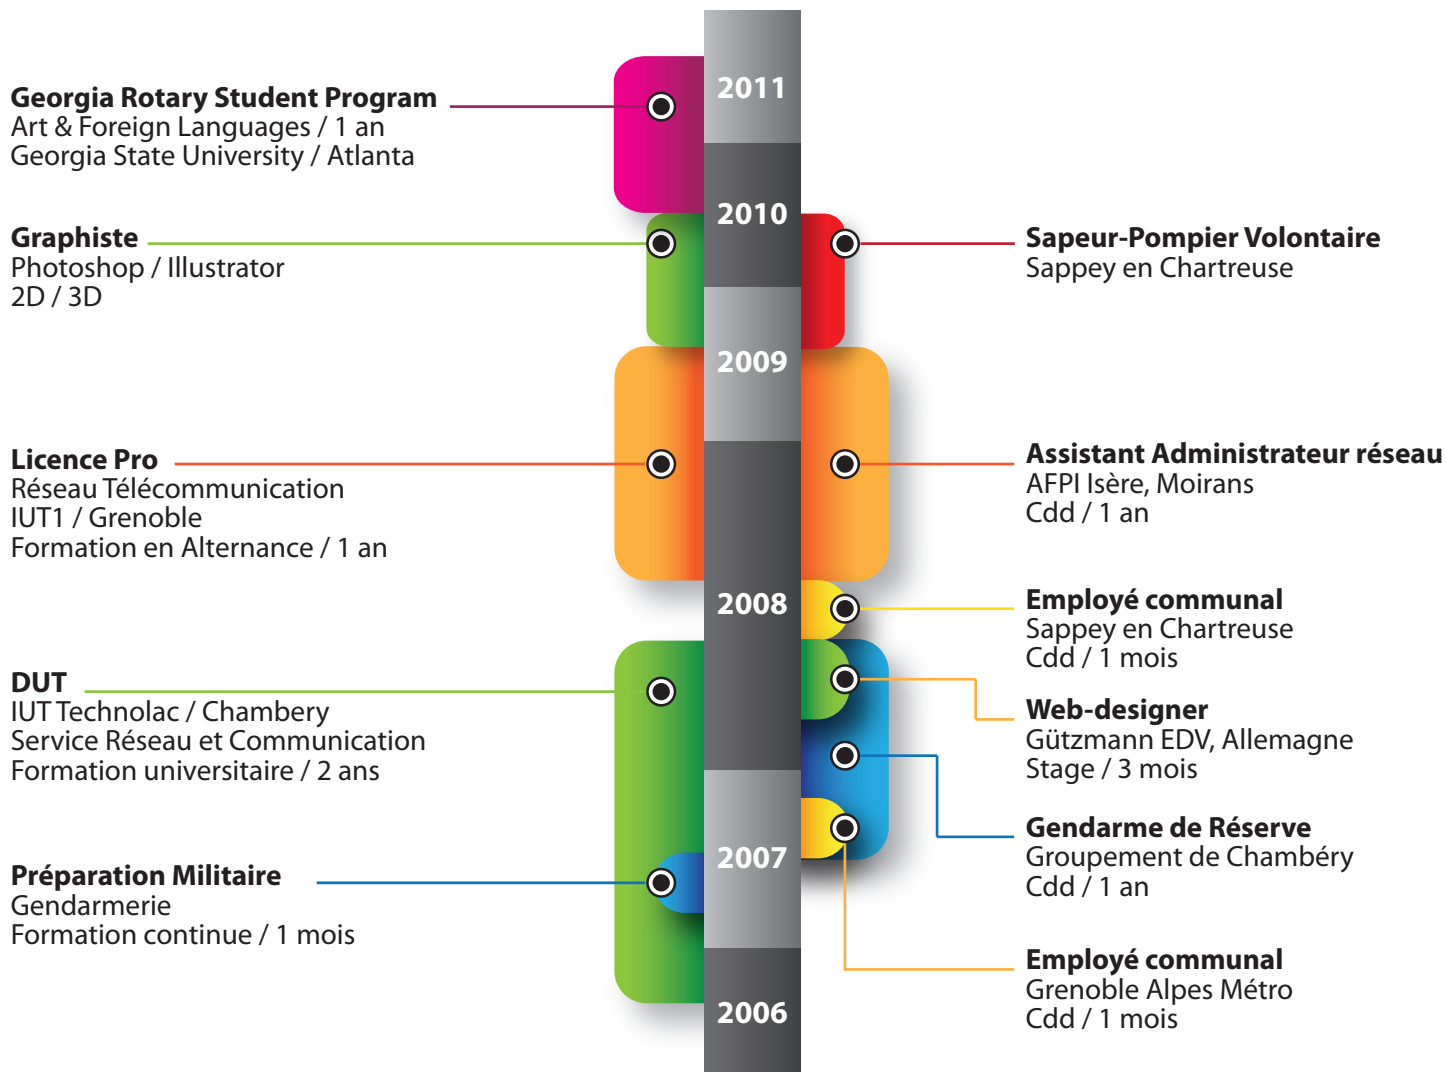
Georgia Rotary Student Program
Art & Foreign Languages / 1 an
Georgia State University / Atlanta

2011

Graphiste
Photoshop / Illustrator
2D / 3D

2010

Sapeur-Pompier Volontaire
Sappey en Chartreuse

2009

Licence Pro
Réseau Télécommunication
IUT1 / Grenoble
Formation en Alternance / 1 an

Assistant Administrateur réseau
AFPI Isère, Moirans
Cdd / 1 an

2008

Employé communal
Sappey en Chartreuse
Cdd / 1 mois

DUT
IUT Technolac / Chambery
Service Réseau et Communication
Formation universitaire / 2 ans

Web-designer
Gützmann EDV, Allemagne
Stage / 3 mois

Gendarme de Réserve
Groupement de Chambéry
Cdd / 1 an

2007

Préparation Militaire
Gendarmerie
Formation continue / 1 mois

Employé communal
Grenoble Alpes Métro
Cdd / 1 mois

2006